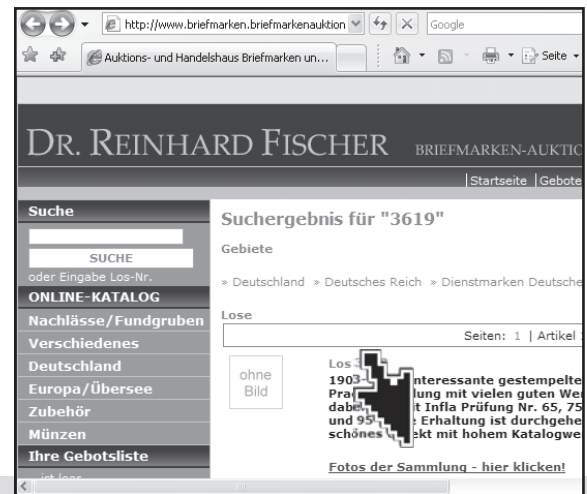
http://www.briefmarken.briefmarkenauktion
Google
Auktions- und Handelshaus Briefmarken un...
Seite

DR. REINHARD FISCHER BRIEFMARKEN-AUKTIC

Startseite | Gebote

Suche
SUCHE
oder Eingabe Los-Nr.
ONLINE-KATALOG
Nachlässe/Fundgruben
Verschiedenes
Deutschland
Europa/Übersee
Zubehör
Münzen
Ihre Gebotsliste
ist leer

Suchergebnis für "3619"

Gebiete

» Deutschland » Deutsches Reich » Dienstmarken Deutsche

Lose

Seiten: 1 | Artikel

ohne Bild

Los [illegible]
1903-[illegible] interessante gestempelte
Pra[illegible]lung mit vielen guten We
dab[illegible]t Infla Prüfung Nr. 65, 75
und 95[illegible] Erhaltung ist durchgehe
schönes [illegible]ekt mit hohem Katalogwe

Fotos der Sammlung - hier klicken!